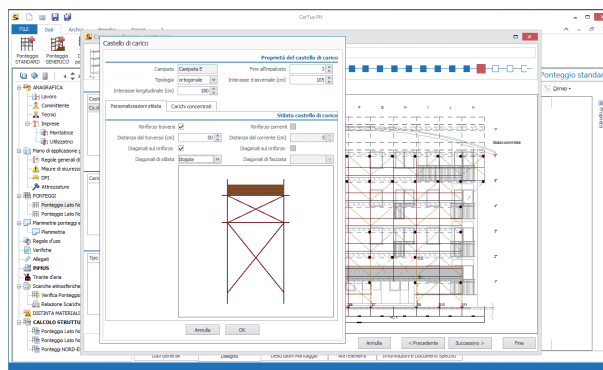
CerTus-PN

FILE Dati Archivi Risultati Azioni

Ponteggio STANDARD Ponteggio GENERICO

Castello di carico

Proprietà del castello di carico

Campata Campata E

Tipologia ortogonale

Interasse longitudinale (cm) 180

Fine affiancato

Interasse trasversale (cm) 105

Personalizzazioni stilata Carichi concentrati

Stilata castello di carico

Rinforzo traversi

Distanza dal traverso (cm) 50

Diagonali sul rinforzo

Diagonali di stilata doppia

Rinforzo correnti

Distanza dal corrente (cm) 5

Diagonali sul rinforzo

Diagonali di facciata

Annulla OK

Ponteggio standard

Disegni

ANAGRAFICA
Lavoro
Committente
Tecnici
Imprese
Montatrice
Utilizzatrici
Piano di applicazione
Regole generali di
Misure di sicurezza
DPI
Attrezzature
PONTEGGI
Ponteggio Lato No
Ponteggio Lato No
Planimetria ponteggi
Planimetria
Regole d'uso
Verifiche
Allegati
PiMUS
Tirante d'aria
Scariche atmosferiche
Verifica Ponteggio
Relazione Scariche
DISTINTA MATERIALI
CALCOLO STRUTTU
Ponteggio Lato No
Ponteggio Lato No
Ponteggio NORD-E

Annulla < Precedente Successivo > Fine

Dati generali Disegno Descrizioni montaggio Altri Elementi Informazioni e Documenti specifici